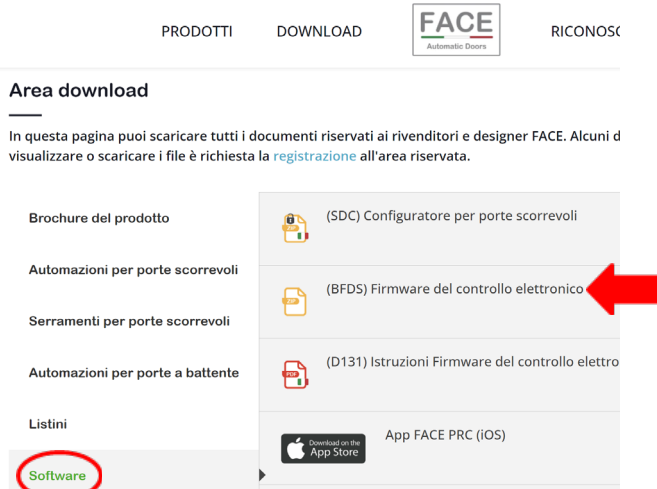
PRODOTTI DOWNLOAD FACE Automatic Doors RICONOSC

Area download

In questa pagina puoi scaricare tutti i documenti riservati ai rivenditori e designer FACE. Alcuni d visualizzare o scaricare i file è richiesta la registrazione all'area riservata.

Brochure del prodotto

Automazioni per porte scorrevoli

Serramenti per porte scorrevoli

Automazioni per porte a battente

Listini

Software

(SDC) Configuratore per porte scorrevoli

(BFDS) Firmware del controllo elettronico

PDF

(D131) Istruzioni Firmware del controllo elettro

Download on the App Store

App FACE PRC (iOS)